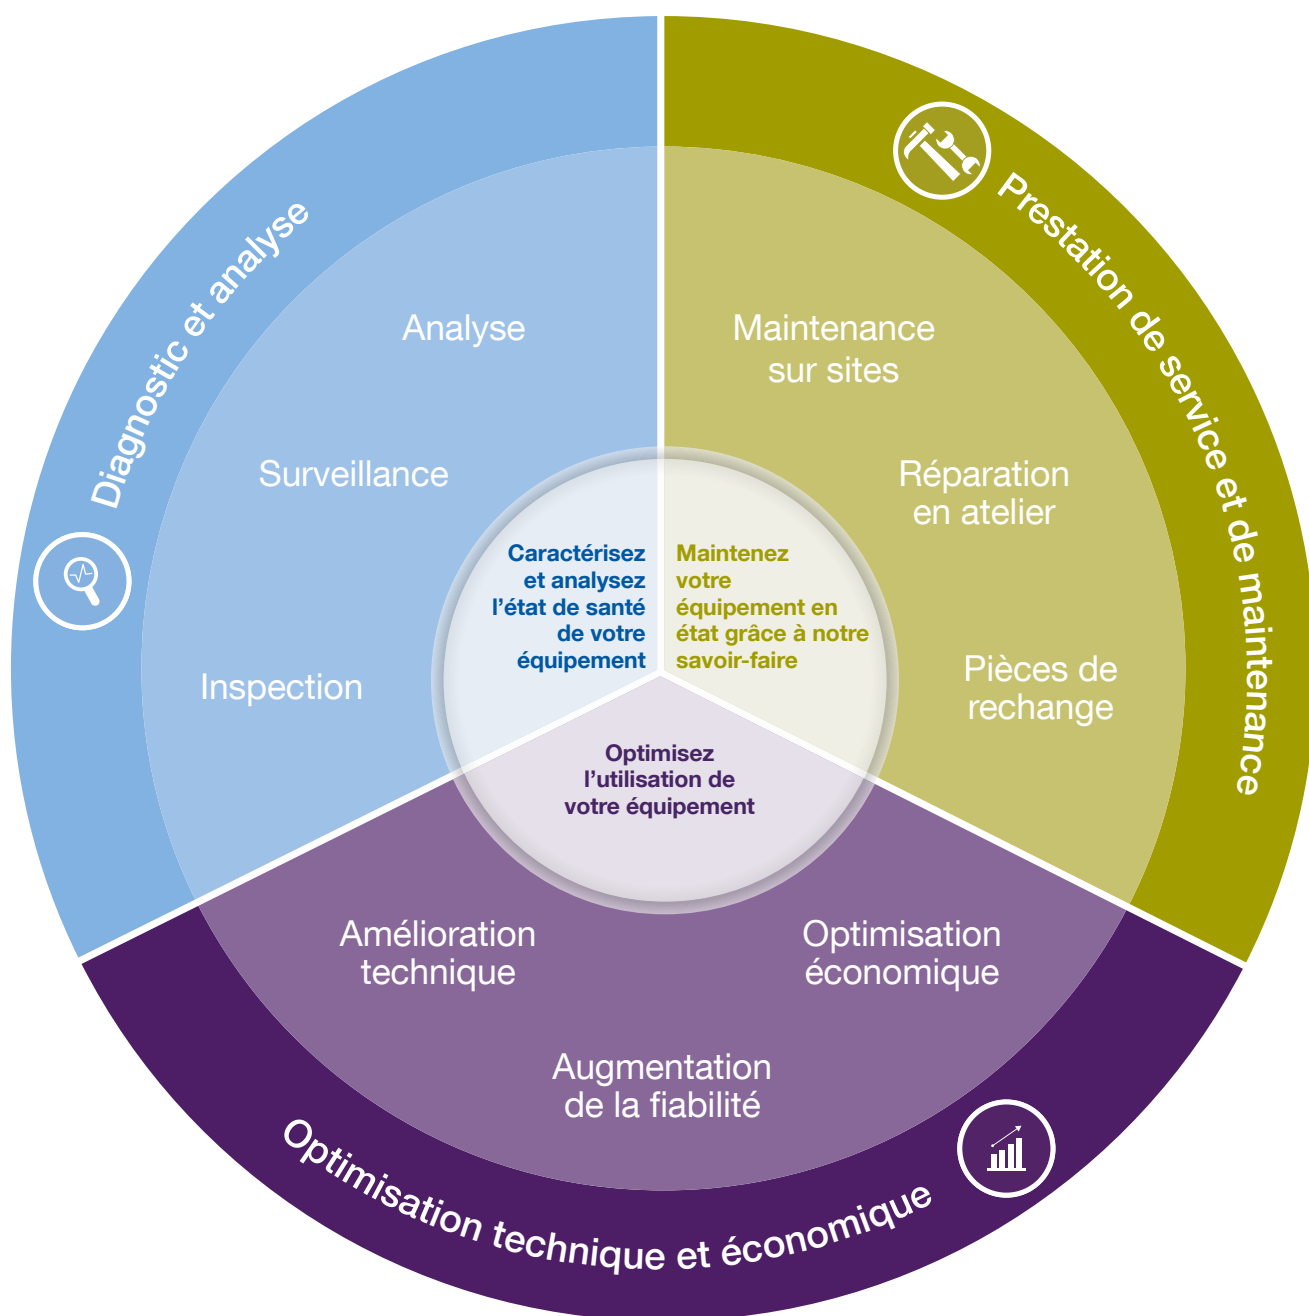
Diagnostic et analyse

Analyse

Surveillance

Inspection

Prestation de service et de maintenance

Maintenance sur sites

Réparation en atelier

Pièces de rechange

Caractérisez et analysez l'état de santé de votre équipement

Maintenez votre équipement en état grâce à notre savoir-faire

Optimisez l'utilisation de votre équipement

Amélioration technique

Optimisation économique

Augmentation de la fiabilité

Optimisation technique et économique